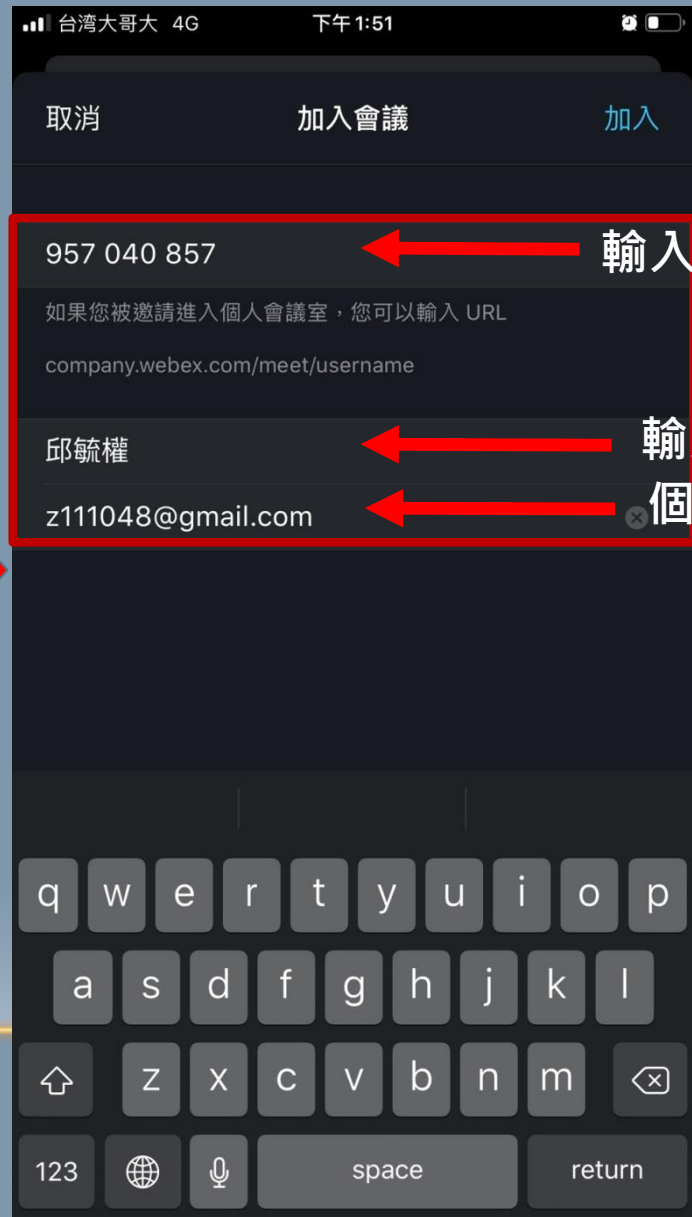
台湾大哥大 4G 下午1:51

取消 加入會議 加入

957 040 857

輸入

如果您被邀請進入個人會議室，您可以輸入 URL

company.webex.com/meet/username

邱毓權

輸

z111048@gmail.com

個

q w e r t y u i o p
a s d f g h j k l
z x c v b n m
123 space return